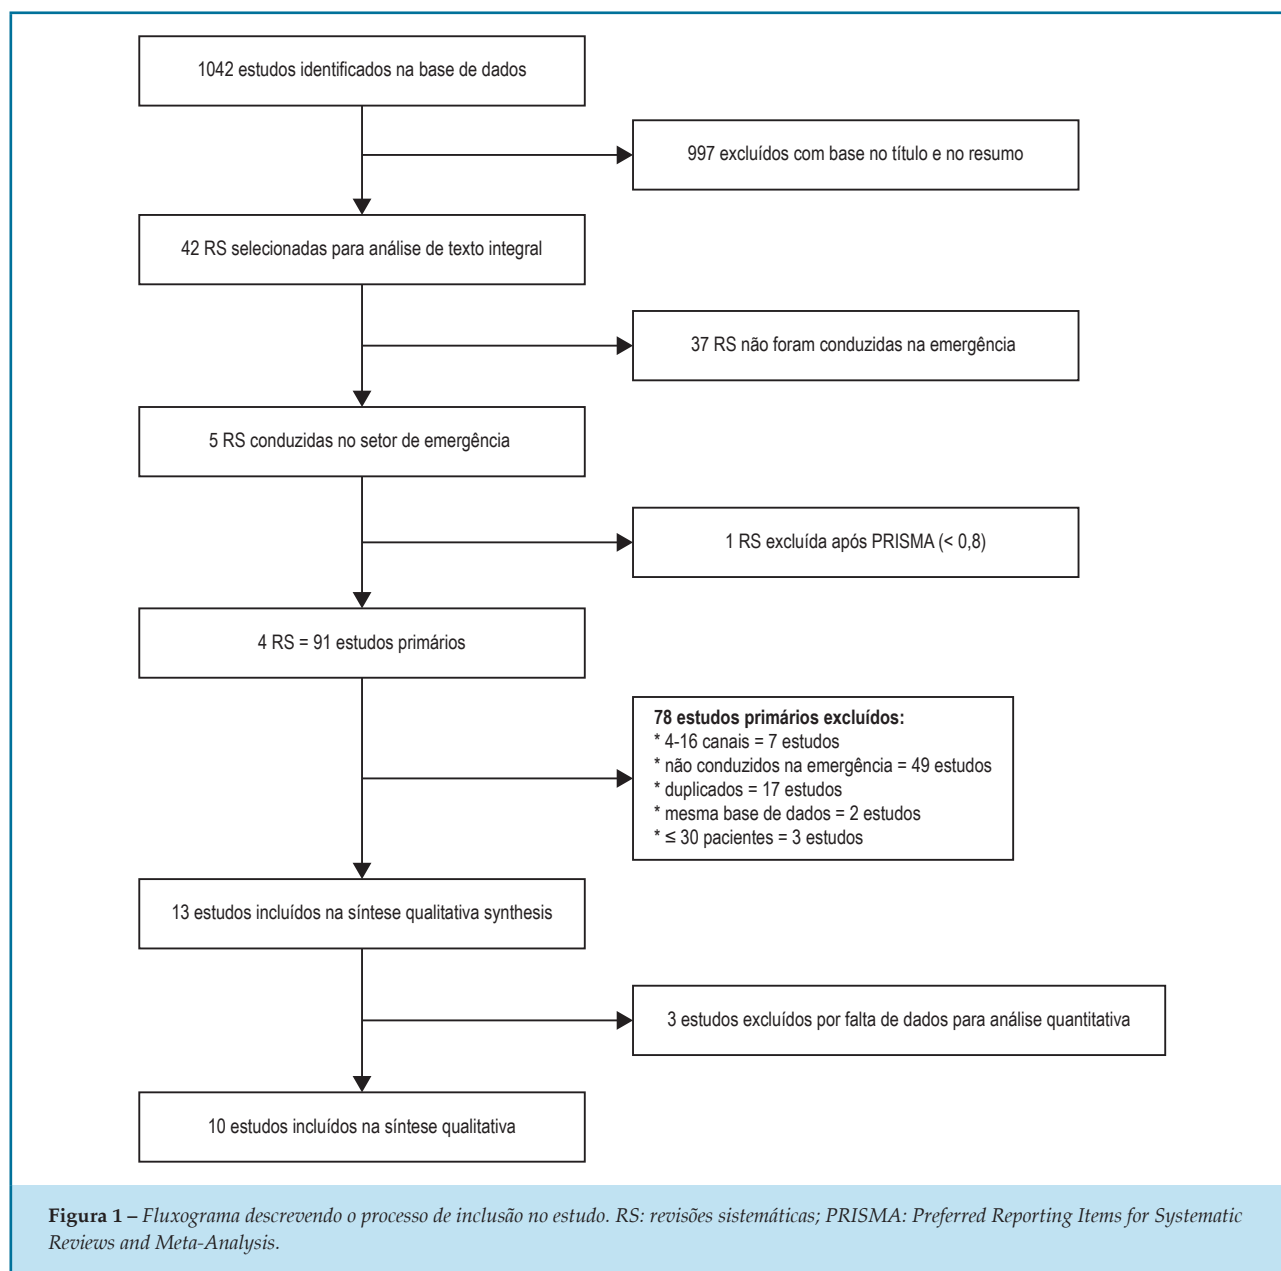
1042 estudos identificados na base de dados

997 excluídos com base no título e no resumo

42 RS selecionadas para análise de texto integral

37 RS não foram conduzidas na emergência

5 RS conduzidas no setor de emergência

1 RS excluída após PRISMA (< 0,8)

4 RS = 91 estudos primários

**78 estudos primários excluídos:**
* 4-16 canais = 7 estudos
* não conduzidos na emergência = 49 estudos
* duplicados = 17 estudos
* mesma base de dados = 2 estudos
* ≤ 30 pacientes = 3 estudos

13 estudos incluídos na síntese qualitativa synthesis

3 estudos excluídos por falta de dados para análise quantitativa

10 estudos incluídos na síntese qualitativa

**Figura 1 –** *Fluxograma descrevendo o processo de inclusão no estudo. RS: revisões sistemáticas; PRISMA: Preferred Reporting Items for Systematic Reviews and Meta-Analysis.*